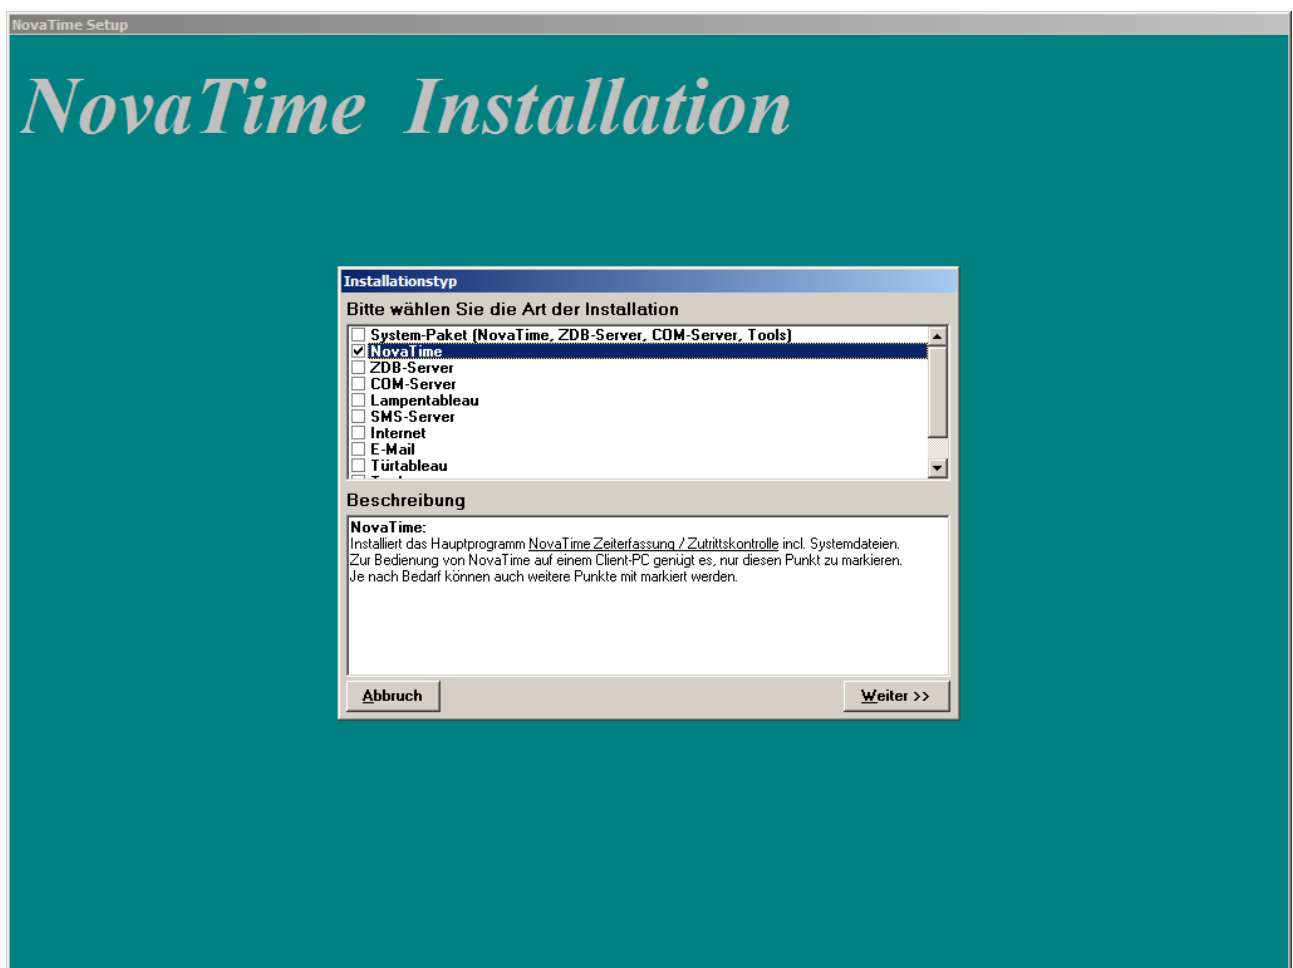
NovaTime Setup

NovaTime Installation

Installationstyp

Bitte wählen Sie die Art der Installation

System-Paket (NovaTime, ZDB-Server, COM-Server, Tools)
NovaTime
ZDB-Server
COM-Server
Lampentableau
SMS-Server
Internet
E-Mail
Türtableau
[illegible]

Beschreibung

NovaTime:
Installiert das Hauptprogramm NovaTime Zeiterfassung / Zutrittskontrolle incl. Systemdateien.
Zur Bedienung von NovaTime auf einem Client-PC genügt es, nur diesen Punkt zu markieren.
Je nach Bedarf können auch weitere Punkte mit markiert werden.

Abbruch

Weiter >>